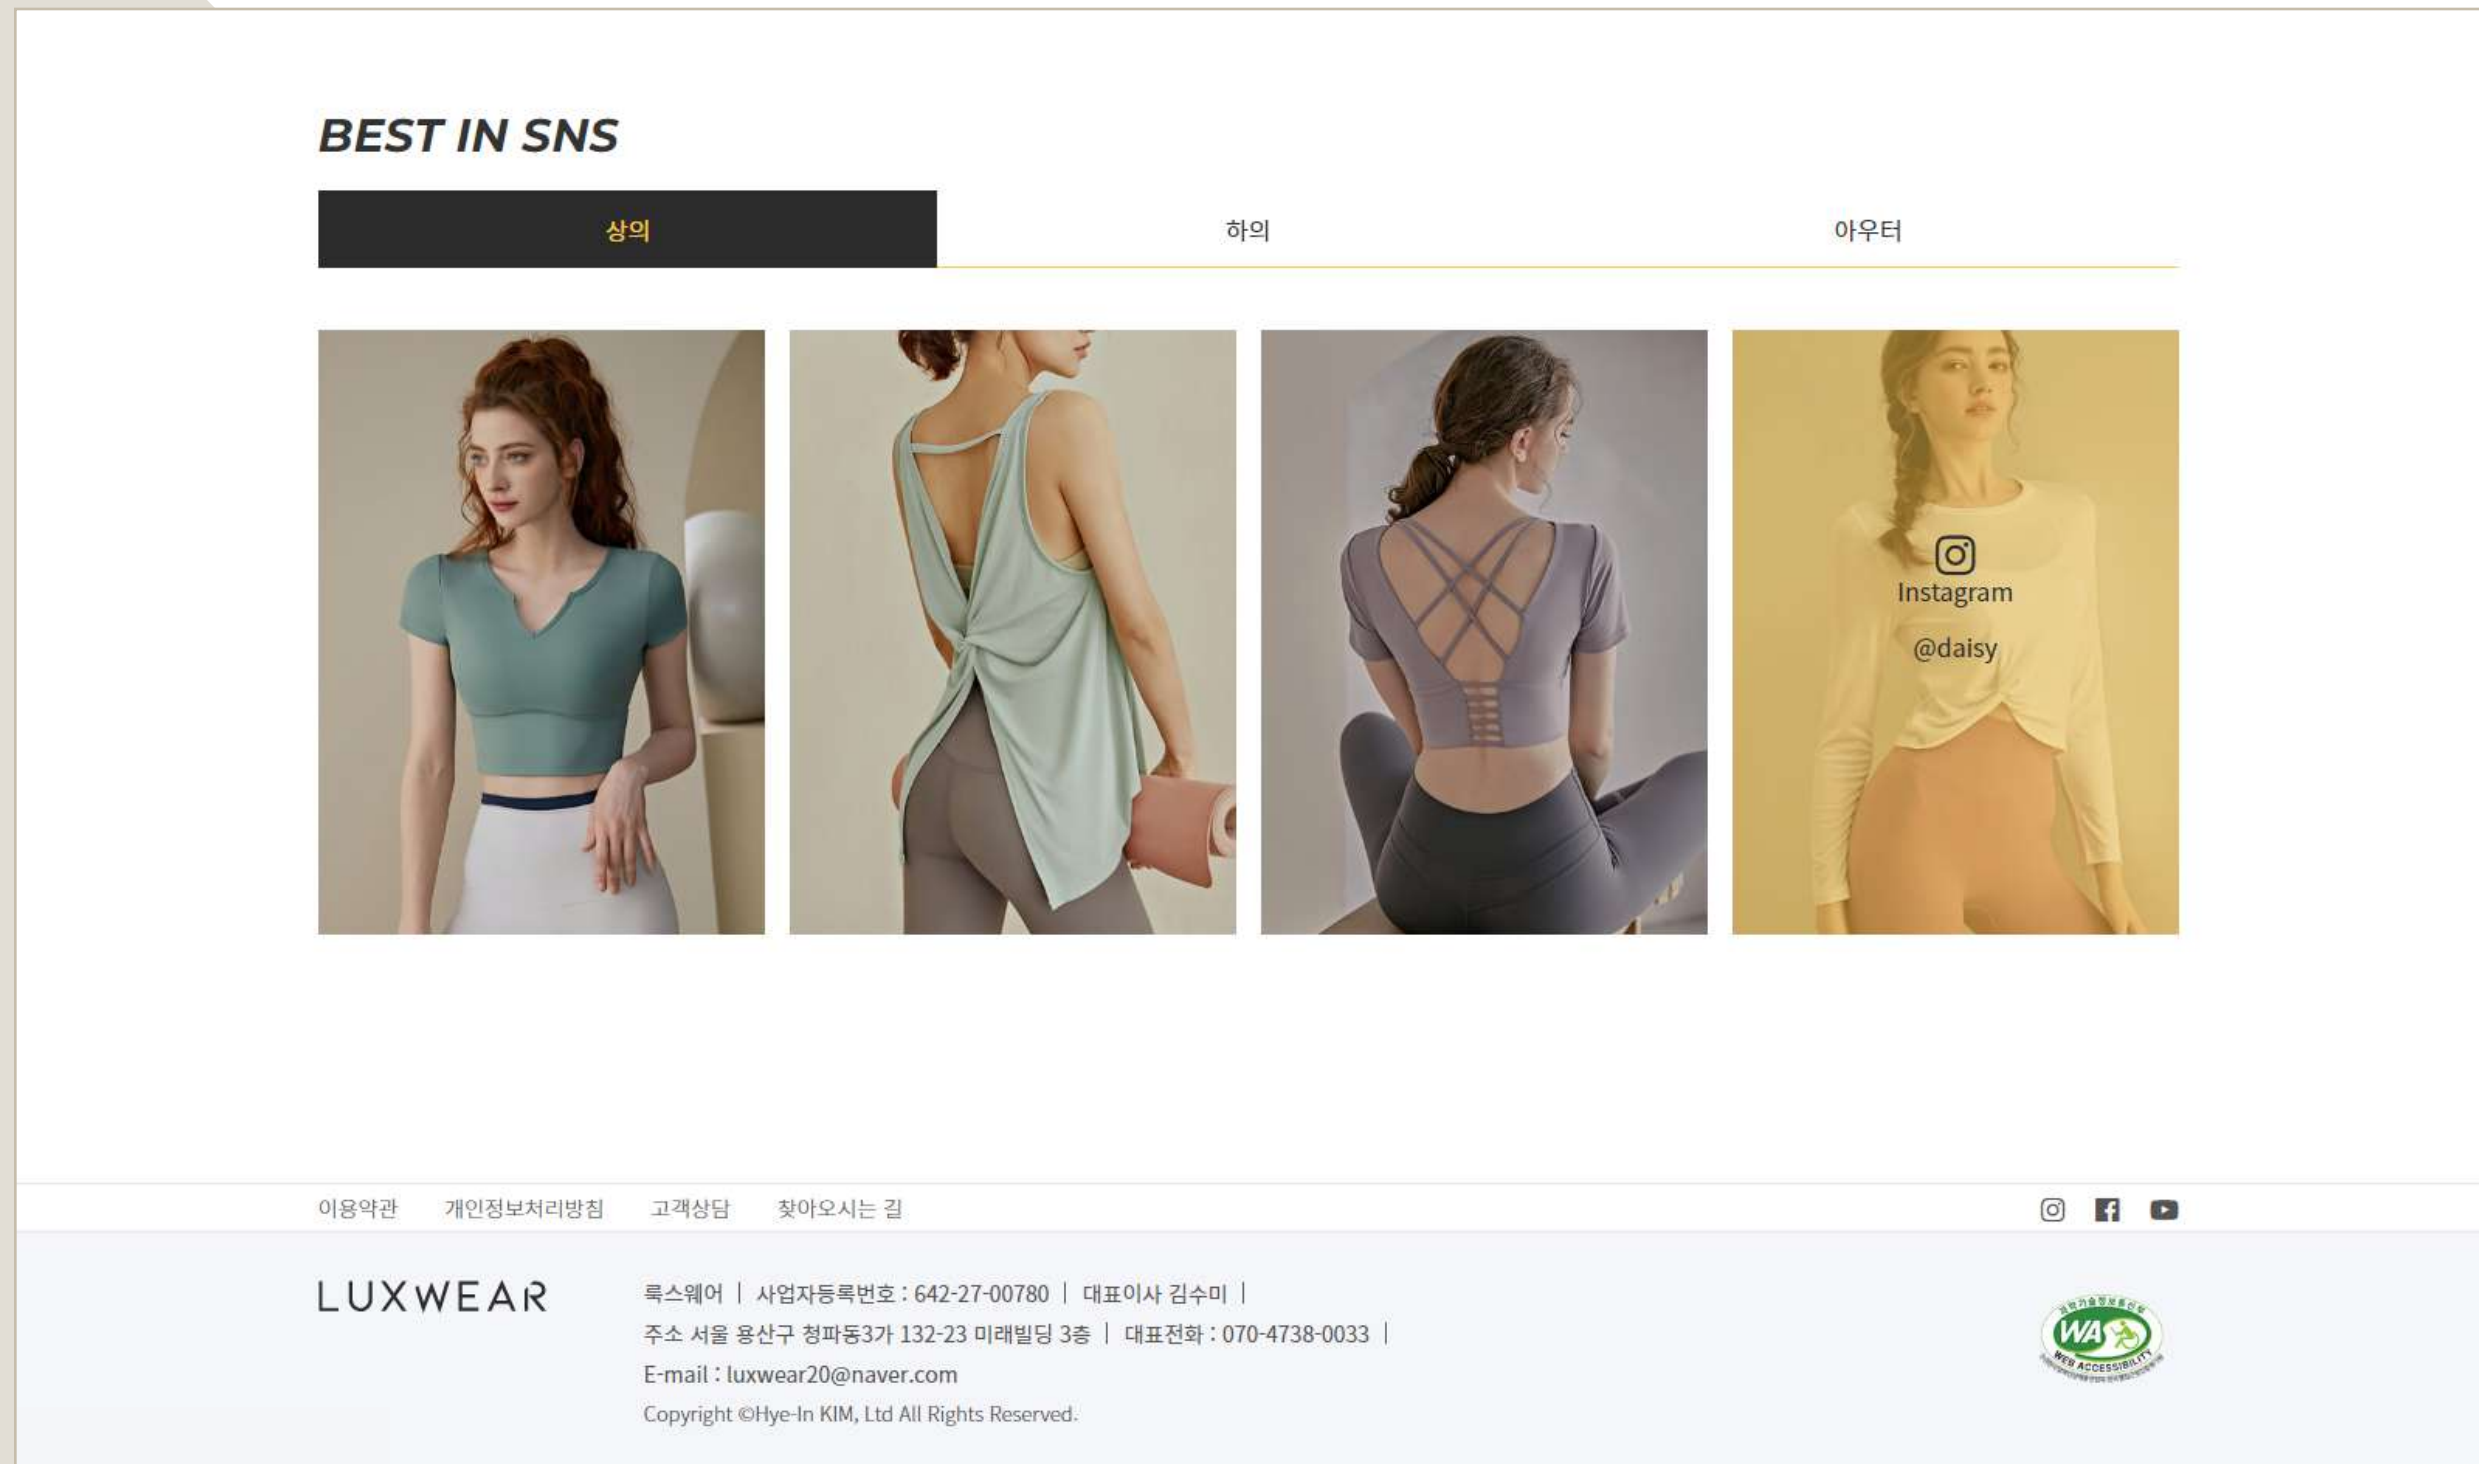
BEST IN SNS

상의 하의 아우터

Instagram

@daisy

이용약관 개인정보처리방침 고객상담 찾아오시는 길

LUXWEAR

룩스웨어 | 사업자등록번호 : 642-27-00780 | 대표이사 김수미 |
주소 서울 용산구 청파동3가 132-23 미래빌딩 3층 | 대표전화 : 070-4738-0033 |
E-mail : luxwear20@naver.com
Copyright ©Hye-In KIM, Ltd All Rights Reserved.

WA
WEB ACCESSIBILITY